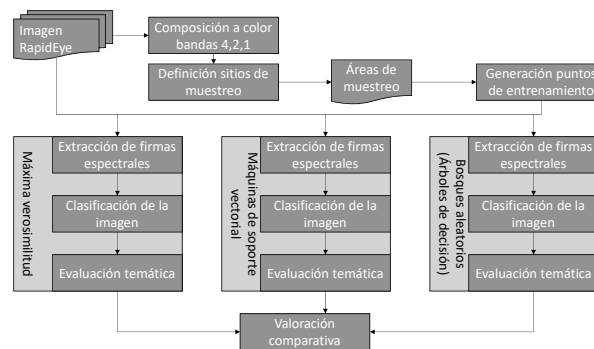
Imagen RapidEye

Composición a color bandas 4,2,1

Definición sitios de muestreo

Áreas de muestreo

Generación puntos de entrenamiento

Máxima verosimilitud

Extracción de firmas espectrales

Clasificación de la imagen

Evaluación temática

Máquinas de soporte vectorial

Extracción de firmas espectrales

Clasificación de la imagen

Evaluación temática

Bosques aleatorios (Árboles de decisión)

Extracción de firmas espectrales

Clasificación de la imagen

Evaluación temática

Valoración comparativa